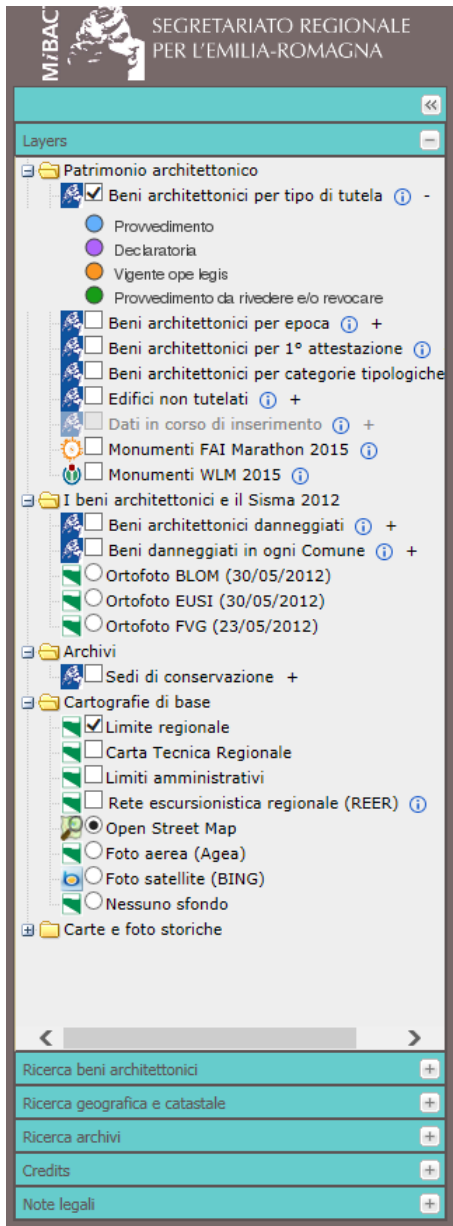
MiBACT SEGRETARIATO REGIONALE PER L'EMILIA-ROMAGNA

«

Layers

Patrimonio architettonico
Beni architettonici per tipo di tutela ⓘ -
Provvedimento
Declaratoria
Vigente ope legis
Provvedimento da rivedere e/o revocare
Beni architettonici per epoca ⓘ +
Beni architettonici per 1° attestazione ⓘ
Beni architettonici per categorie tipologiche
Edifici non tutelati ⓘ +
Dati in corso di inserimento ⓘ +
Monumenti FAI Marathon 2015 ⓘ
Monumenti WLM 2015 ⓘ
I beni architettonici e il Sisma 2012
Beni architettonici danneggiati ⓘ +
Beni danneggiati in ogni Comune ⓘ +
Ortofoto BLOM (30/05/2012)
Ortofoto EUSI (30/05/2012)
Ortofoto FVG (23/05/2012)
Archivi
Sedi di conservazione +
Cartografie di base
Limite regionale
Carta Tecnica Regionale
Limiti amministrativi
Rete escursionistica regionale (REER) ⓘ
Open Street Map
Foto aerea (Agea)
Foto satellite (BING)
Nessuno sfondo
Carte e foto storiche

Ricerca beni architettonici
Ricerca geografica e catastale
Ricerca archivi
Credits
Note legali